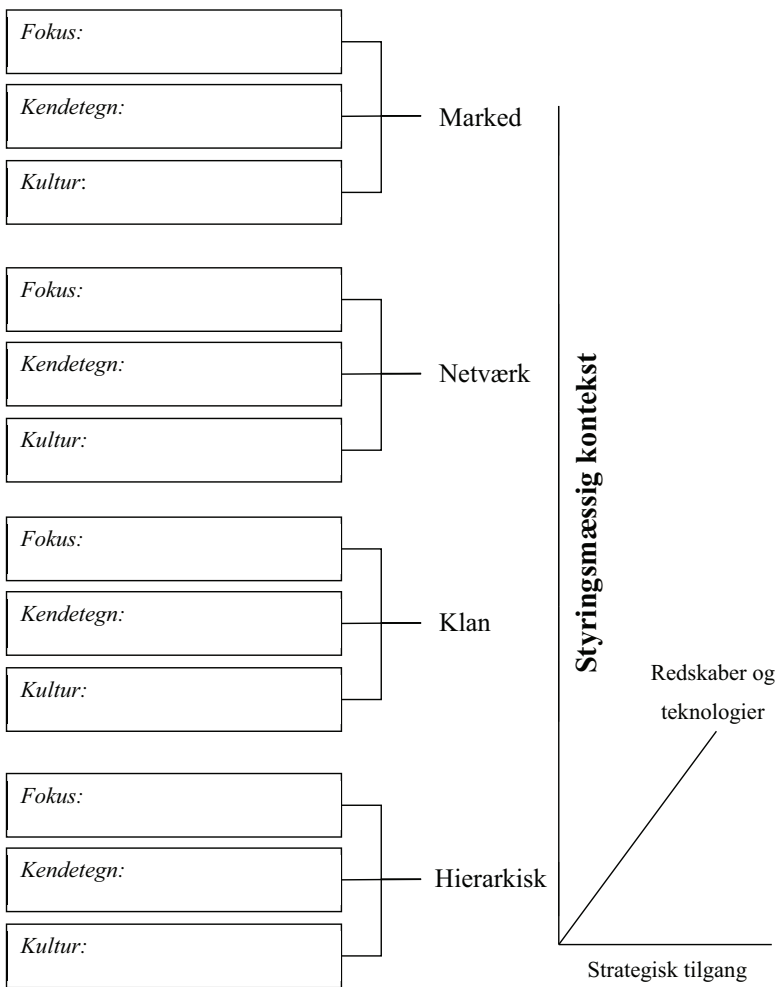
Fokus:

Kendetegn:

Kultur:

Marked

Fokus:

Kendetegn:

Kultur:

Netværk

Fokus:

Kendetegn:

Kultur:

Klan

Fokus:

Kendetegn:

Kultur:

Hierarkisk

Styringsmæssig kontekst

Redskaber og teknologier

Strategisk tilgang